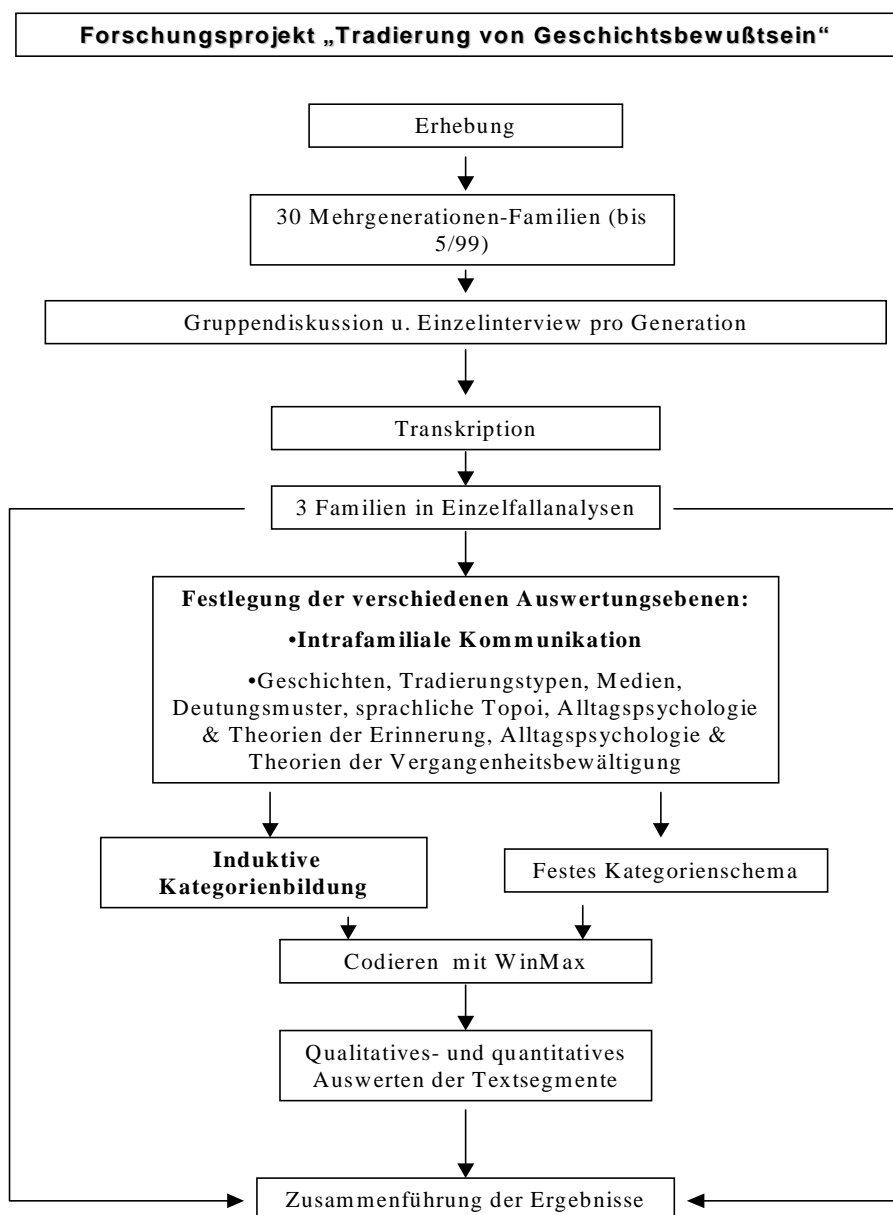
Forschungsprojekt „Tradierung von Geschichtsbewußtsein“

Erhebung

30 Mehrgenerationen-Familien (bis 5/99)

Gruppendiskussion u. Einzelinterview pro Generation

Transkription

3 Familien in Einzelfallanalysen

Festlegung der verschiedenen Auswertungsebenen:

•Intrafamiliale Kommunikation

•Geschichten, Tradierungstypen, Medien, Deutungsmuster, sprachliche Topoi, Alltagspsychologie & Theorien der Erinnerung, Alltagspsychologie & Theorien der Vergangenheitsbewältigung

Induktive Kategorienbildung

Festes Kategorienschema

Codieren mit WinMax

Qualitatives- und quantitatives Auswerten der Textsegmente

Zusammenführung der Ergebnisse